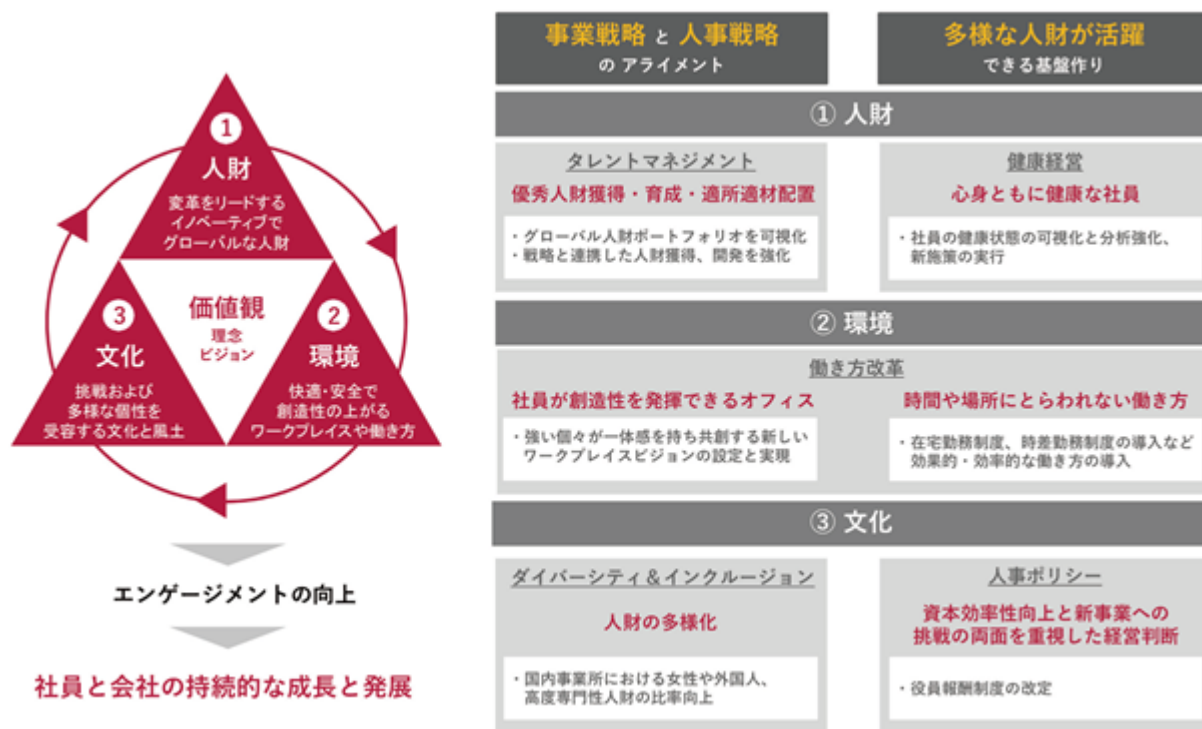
1
人財
変革をリードする
イノベーティブで
グローバルな人財

3
文化
挑戦および
多様な個性を
受容する文化と風土

価値観
理念
ビジョン

2
環境
快適・安全で
創造性の上がる
ワークプレイスや働き方

エンゲージメントの向上

社員と会社の持続的な成長と発展

事業戦略 と 人事戦略
の アライメント

多様な人財が活躍
できる基盤作り

① 人財

タレントマネジメント
優秀人財獲得・育成・適所適材配置
・グローバル人財ポートフォリオを可視化
・戦略と連携した人財獲得、開発を強化

健康経営
心身ともに健康な社員
・社員の健康状態の可視化と分析強化、新施策の実行

② 環境

働き方改革

社員が創造性を発揮できるオフィス
・強い個々が一体感を持ち共創する新しいワークプレイスビジョンの設定と実現

時間や場所にとらわれない働き方
・在宅勤務制度、時差勤務制度の導入など効果的・効率的な働き方の導入

③ 文化

ダイバーシティ＆インクルージョン
人財の多様化
・国内事業所における女性や外国人、高度専門性人財の比率向上

人事ポリシー
資本効率性向上と新事業への挑戦の両面を重視した経営判断
・役員報酬制度の改定